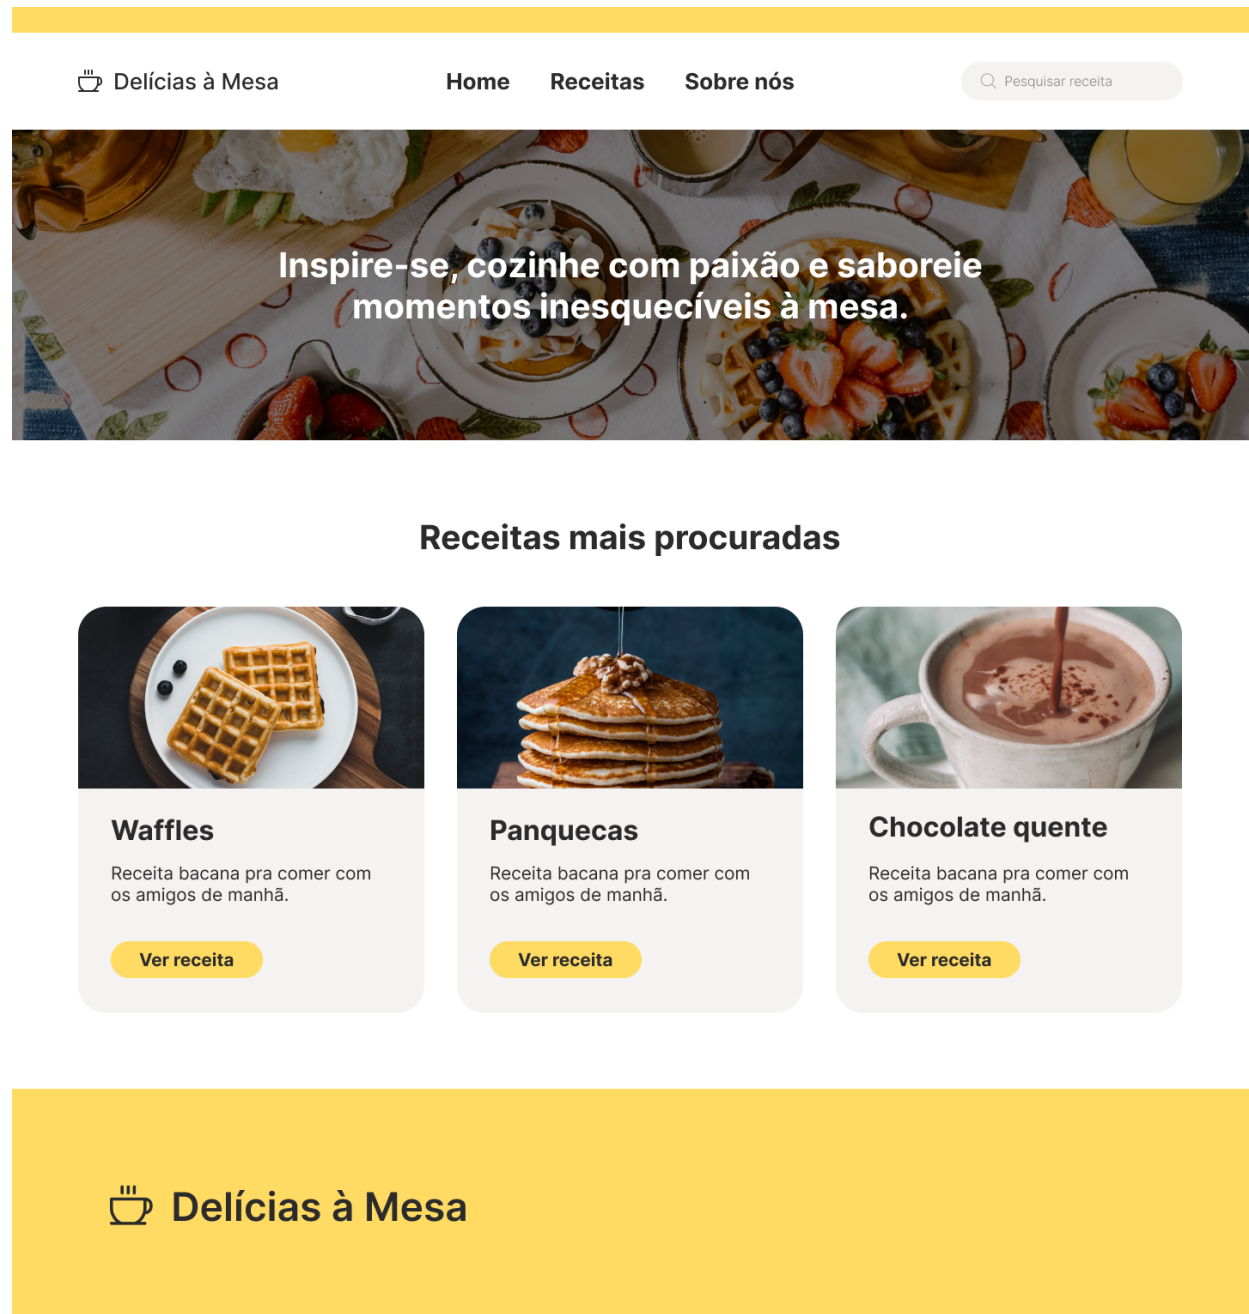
Delícias à Mesa

Home Receitas Sobre nós

Pesquisar receita

Inspire-se, cozinhe com paixão e saboreie momentos inesquecíveis à mesa.

Receitas mais procuradas

Waffles

Receita bacana pra comer com os amigos de manhã.

Ver receita

Panquecas

Receita bacana pra comer com os amigos de manhã.

Ver receita

Chocolate quente

Receita bacana pra comer com os amigos de manhã.

Ver receita

Delícias à Mesa